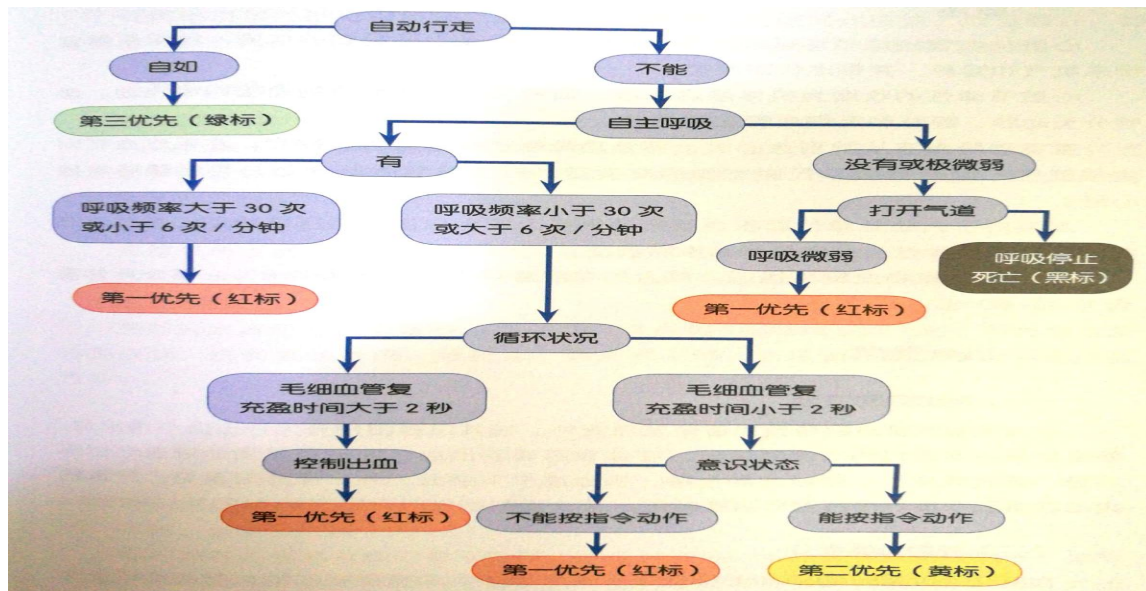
自动行走

自如

不能

第三优先（绿标）

自主呼吸

有

没有或极微弱

呼吸频率大于 30 次或小于 6 次 / 分钟

呼吸频率小于 30 次或大于 6 次 / 分钟

打开气道

呼吸微弱

呼吸停止死亡（黑标）

第一优先（红标）

第一优先（红标）

循环状况

毛细血管复充盈时间大于 2 秒

毛细血管复充盈时间小于 2 秒

控制出血

意识状态

第一优先（红标）

不能按指令动作

能按指令动作

第一优先（红标）

第二优先（黄标）